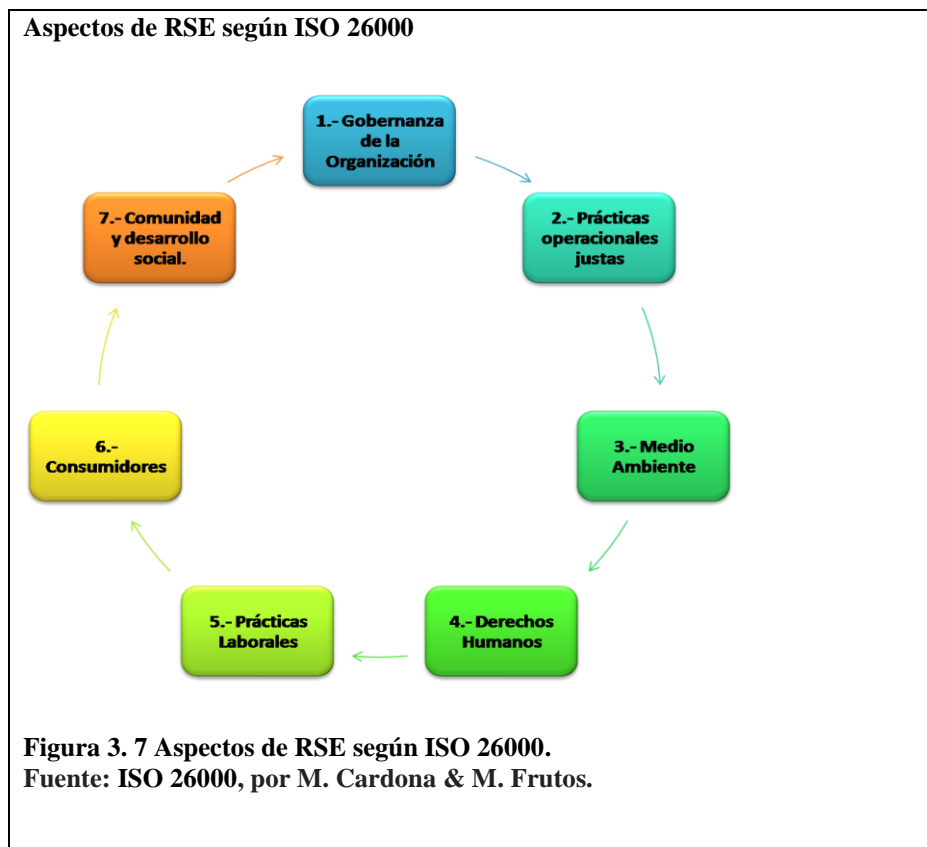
Aspectos de RSE según ISO 26000

1.- Gobernanza de la Organización

2.- Prácticas operacionales justas

3.- Medio Ambiente

4.- Derechos Humanos

5.- Prácticas Laborales

6.- Consumidores

7.- Comunidad y desarrollo social.

Figura 3. 7 Aspectos de RSE según ISO 26000.
Fuente: ISO 26000, por M. Cardona & M. Frutos.